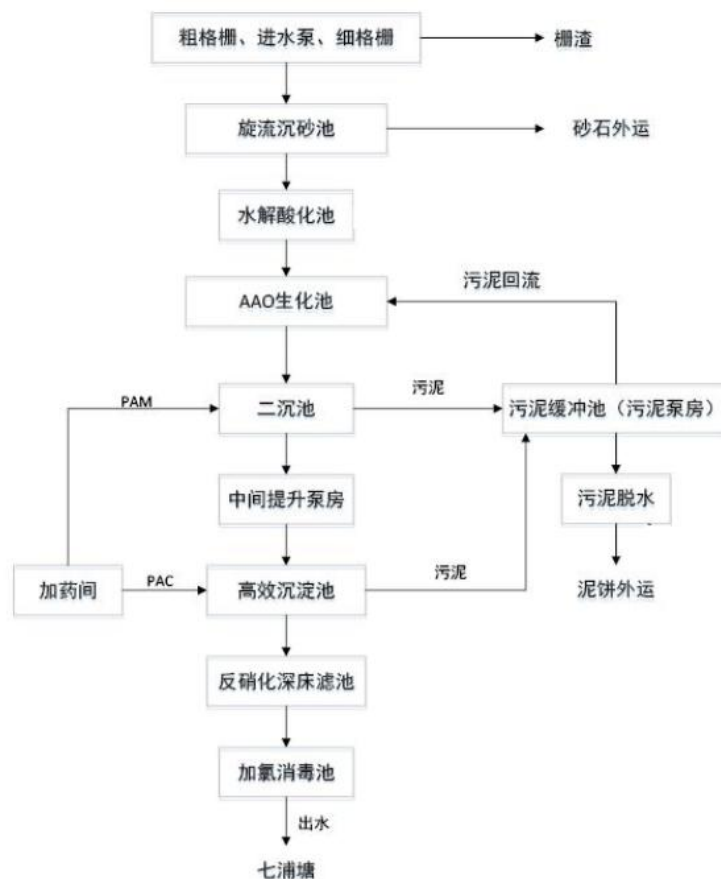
粗格栅、进水泵、细格栅

栅渣

旋流沉砂池

砂石外运

水解酸化池

污泥回流

AAO生化池

PAM

二沉池

污泥

污泥缓冲池（污泥泵房）

中间提升泵房

污泥脱水

加药间

PAC

高效沉淀池

污泥

泥饼外运

反硝化深床滤池

加氯消毒池

出水

七浦塘